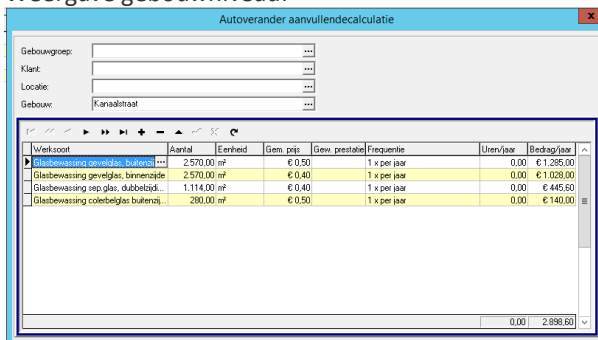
Weergave gebouwniveau:

Autoveranderaanvullendecalculatie

Gebouwgroep:
Klant:
Locatie:
Gebouw: Kanaalstraat

| Werksoort | Aantal | Eenheid | Gem. prijs | Gew. prestatie | Frequentie | Uren/jaar | Bedrag/jaar |
|---|---|---|---|---|---|---|---|
| Glasbewassing gevelglas, buitenzi | 2.570,00 | m² | € 0,50 | | 1 x per jaar | 0,00 | € 1.285,00 |
| Glasbewassing gevelglas, binnenzijde | 2.570,00 | m² | € 0,40 | | 1 x per jaar | 0,00 | € 1.028,00 |
| Glasbewassing sep.glas, dubbelzijdi... | 1.114,00 | m² | € 0,40 | | 1 x per jaar | 0,00 | € 445,60 |
| Glasbewassing colerbelglas buitenzij... | 280,00 | m² | € 0,50 | | 1 x per jaar | 0,00 | € 140,00 |
| | | | | | | 0,00 | 2.898,60 |